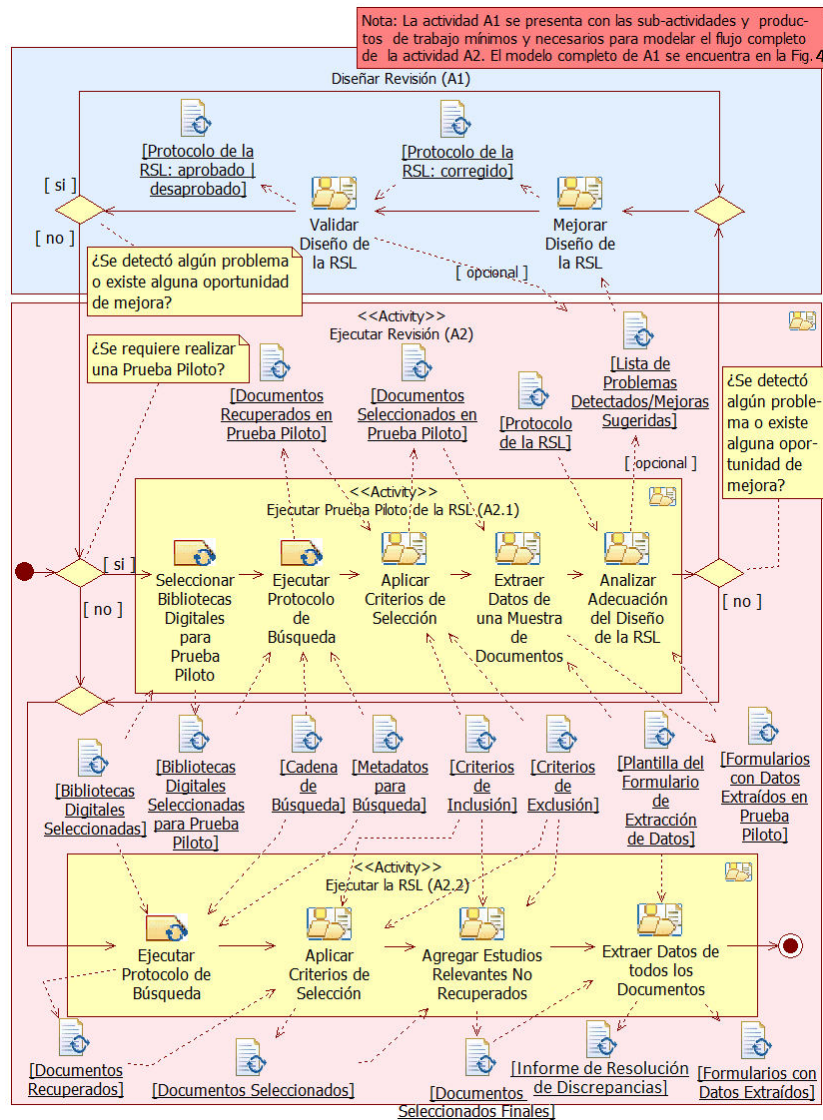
Nota: La actividad A1 se presenta con las sub-actividades y productos de trabajo mínimos y necesarios para modelar el flujo completo de la actividad A2. El modelo completo de A1 se encuentra en la Fig. 4

Diseñar Revisión (A1)

[Protocolo de la RSL: aprobado | desaprobado]

[Protocolo de la RSL: corregido]

[ si ]

[ no ]

Validar Diseño de la RSL

Mejorar Diseño de la RSL

¿Se detectó algún problema o existe alguna oportunidad de mejora?

[ opcional ]

<<Activity>>
Ejecutar Revisión (A2)

¿Se requiere realizar una Prueba Piloto?

[Documentos Recuperados en Prueba Piloto]

[Documentos Seleccionados en Prueba Piloto]

[Protocolo de la RSL]

[Lista de Problemas Detectados/Mejoras Sugeridas]

¿Se detectó algún problema o existe alguna oportunidad de mejora?

[ opcional ]

<<Activity>>
Ejecutar Prueba Piloto de la RSL (A2.1)

[ si ]

[ no ]

Seleccionar Bibliotecas Digitales para Prueba Piloto

Ejecutar Protocolo de Búsqueda

Aplicar Criterios de Selección

Extraer Datos de una Muestra de Documentos

Analizar Adecuación del Diseño de la RSL

[ no ]

[Bibliotecas Digitales Seleccionadas]

[Bibliotecas Digitales Seleccionadas para Prueba Piloto]

[Cadena de Búsqueda]

[Metadatos para Búsqueda]

[Criterios de Inclusión]

[Criterios de Exclusión]

[Plantilla del Formulario de Extracción de Datos]

[Formularios con Datos Extraídos en Prueba Piloto]

<<Activity>>
Ejecutar la RSL (A2.2)

Ejecutar Protocolo de Búsqueda

Aplicar Criterios de Selección

Agregar Estudios Relevantes No Recuperados

Extraer Datos de todos los Documentos

[Documentos Recuperados]

[Documentos Seleccionados]

[Documentos Seleccionados Finales]

[Informe de Resolución de Discrepancias]

[Formularios con Datos Extraídos]